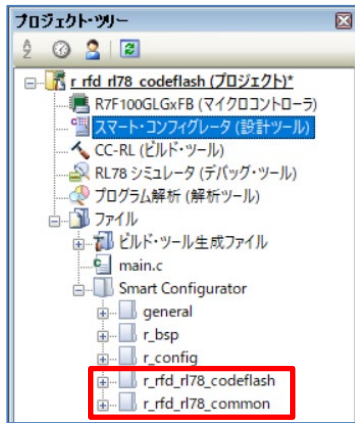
プロジェクト・ツリー

r_rfd_rl78_codeflash (プロジェクト)*
R7F100GLGxFB (マイクロコントローラ)
スマート・コンフィグレータ (設計ツール)
CC-RL (ビルド・ツール)
RL78 シミュレータ (デバッグ・ツール)
プログラム解析 (解析ツール)
ファイル
ビルド・ツール生成ファイル
main.c
Smart Configurator
general
r_bsp
r_config
r_rfd_rl78_codeflash
r_rfd_rl78_common